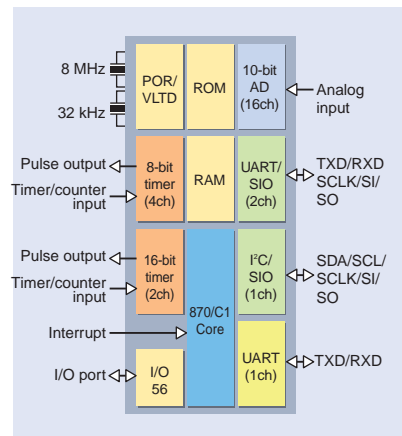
8 MHz

32 kHz

POR/ VLTD

ROM

10-bit AD (16ch)

Analog input

Pulse output

Timer/counter input

8-bit timer (4ch)

RAM

UART/ SIO (2ch)

TXD/RXD SCLK/SI/ SO

Pulse output

Timer/counter input

16-bit timer (2ch)

870/C1 Core

I$^2$C/ SIO (1ch)

SDA/SCL/ SCLK/SI/ SO

Interrupt

UART (1ch)

TXD/RXD

I/O port

I/O 56